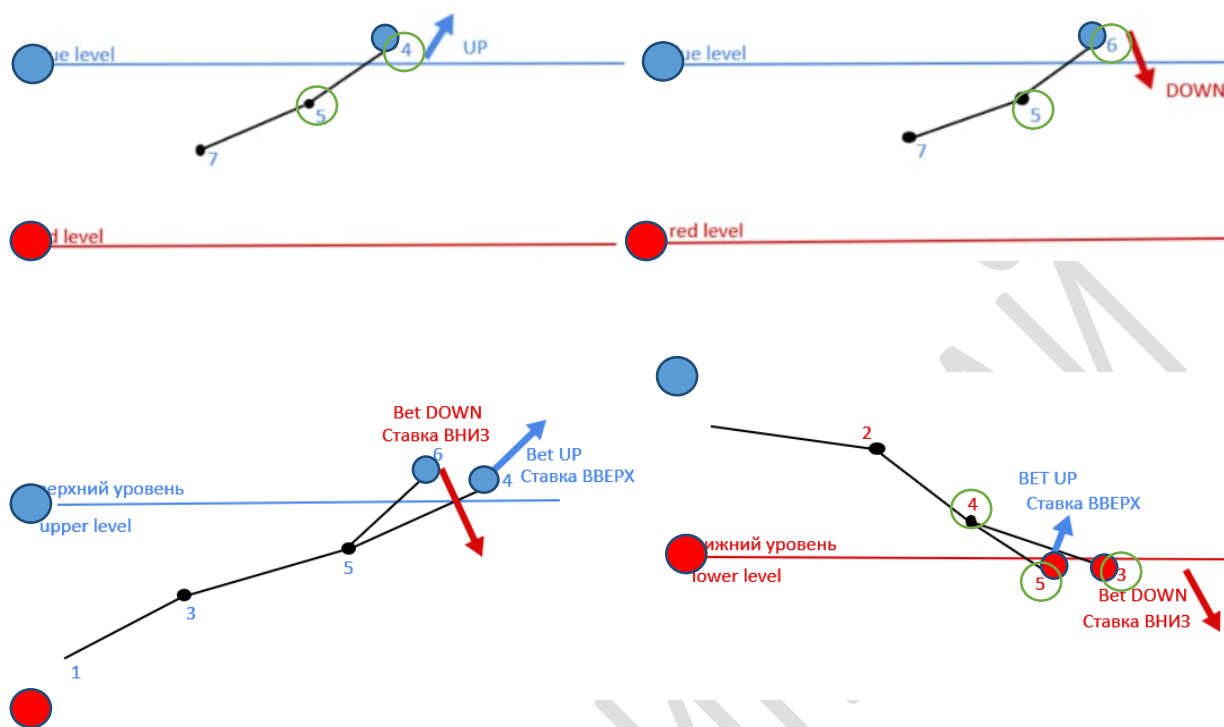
ue level
4
UP
5
7
d level

ue level
6
DOWN
5
7
red level

Bet DOWN
Ставка ВНИЗ
6
Bet UP
Ставка ВВЕРХ
4
ерхний уровень
upper level
5
3
1

2
BET UP
Ставка ВВЕРХ
4
ижний уровень
lower level
5
3
Bet DOWN
Ставка ВНИЗ